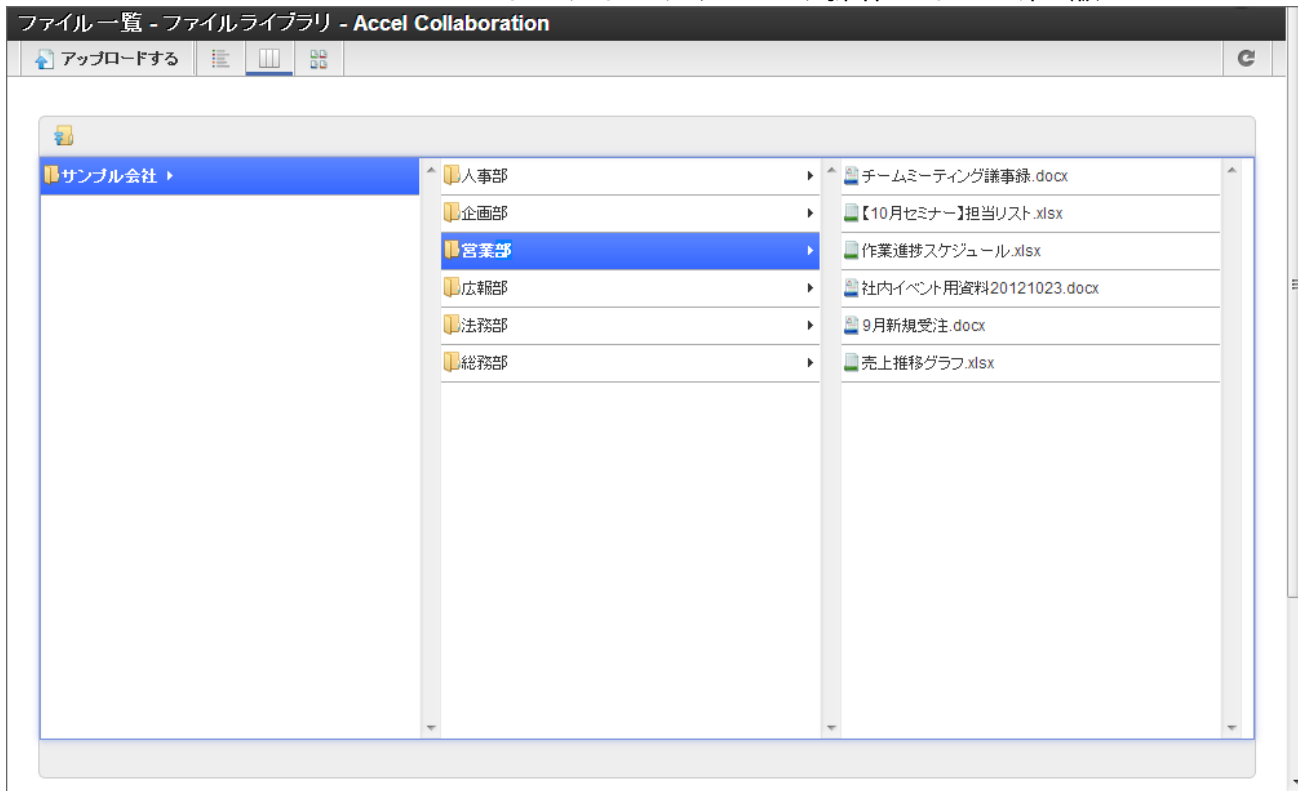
ファイル一覧 - ファイルライブラリ - Accel Collaboration

アップロードする

サンプル会社

人事部
企画部
営業部
広報部
法務部
総務部

チームミーティング議事録.docx
【10月セミナー】担当リスト.xlsx
作業進捗スケジュール.xlsx
社内イベント用資料20121023.docx
9月新規受注.docx
売上推移グラフ.xlsx